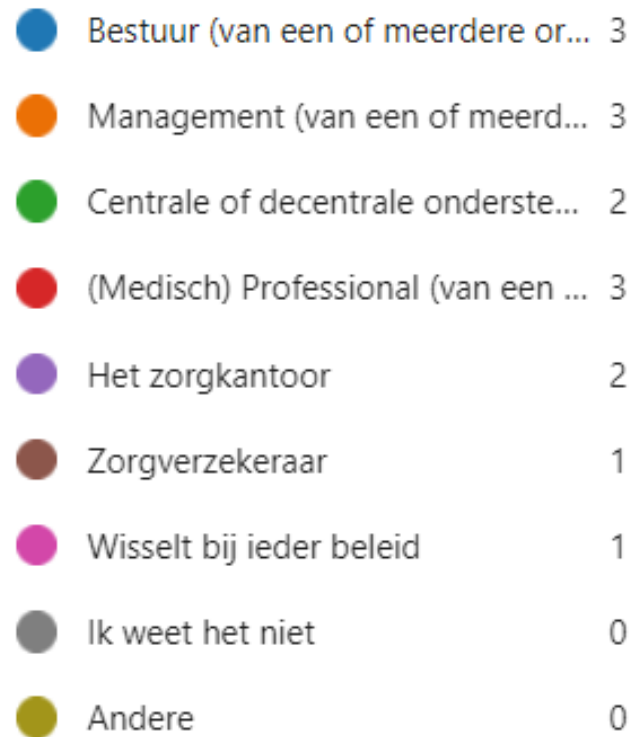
Bestuur (van een of meerdere or... 3

Management (van een of meerd... 3

Centrale of decentrale onderste... 2

(Medisch) Professional (van een ... 3

Het zorgkantoor 2

Zorgverzekeraar 1

Wisselt bij ieder beleid 1

Ik weet het niet 0

Andere 0